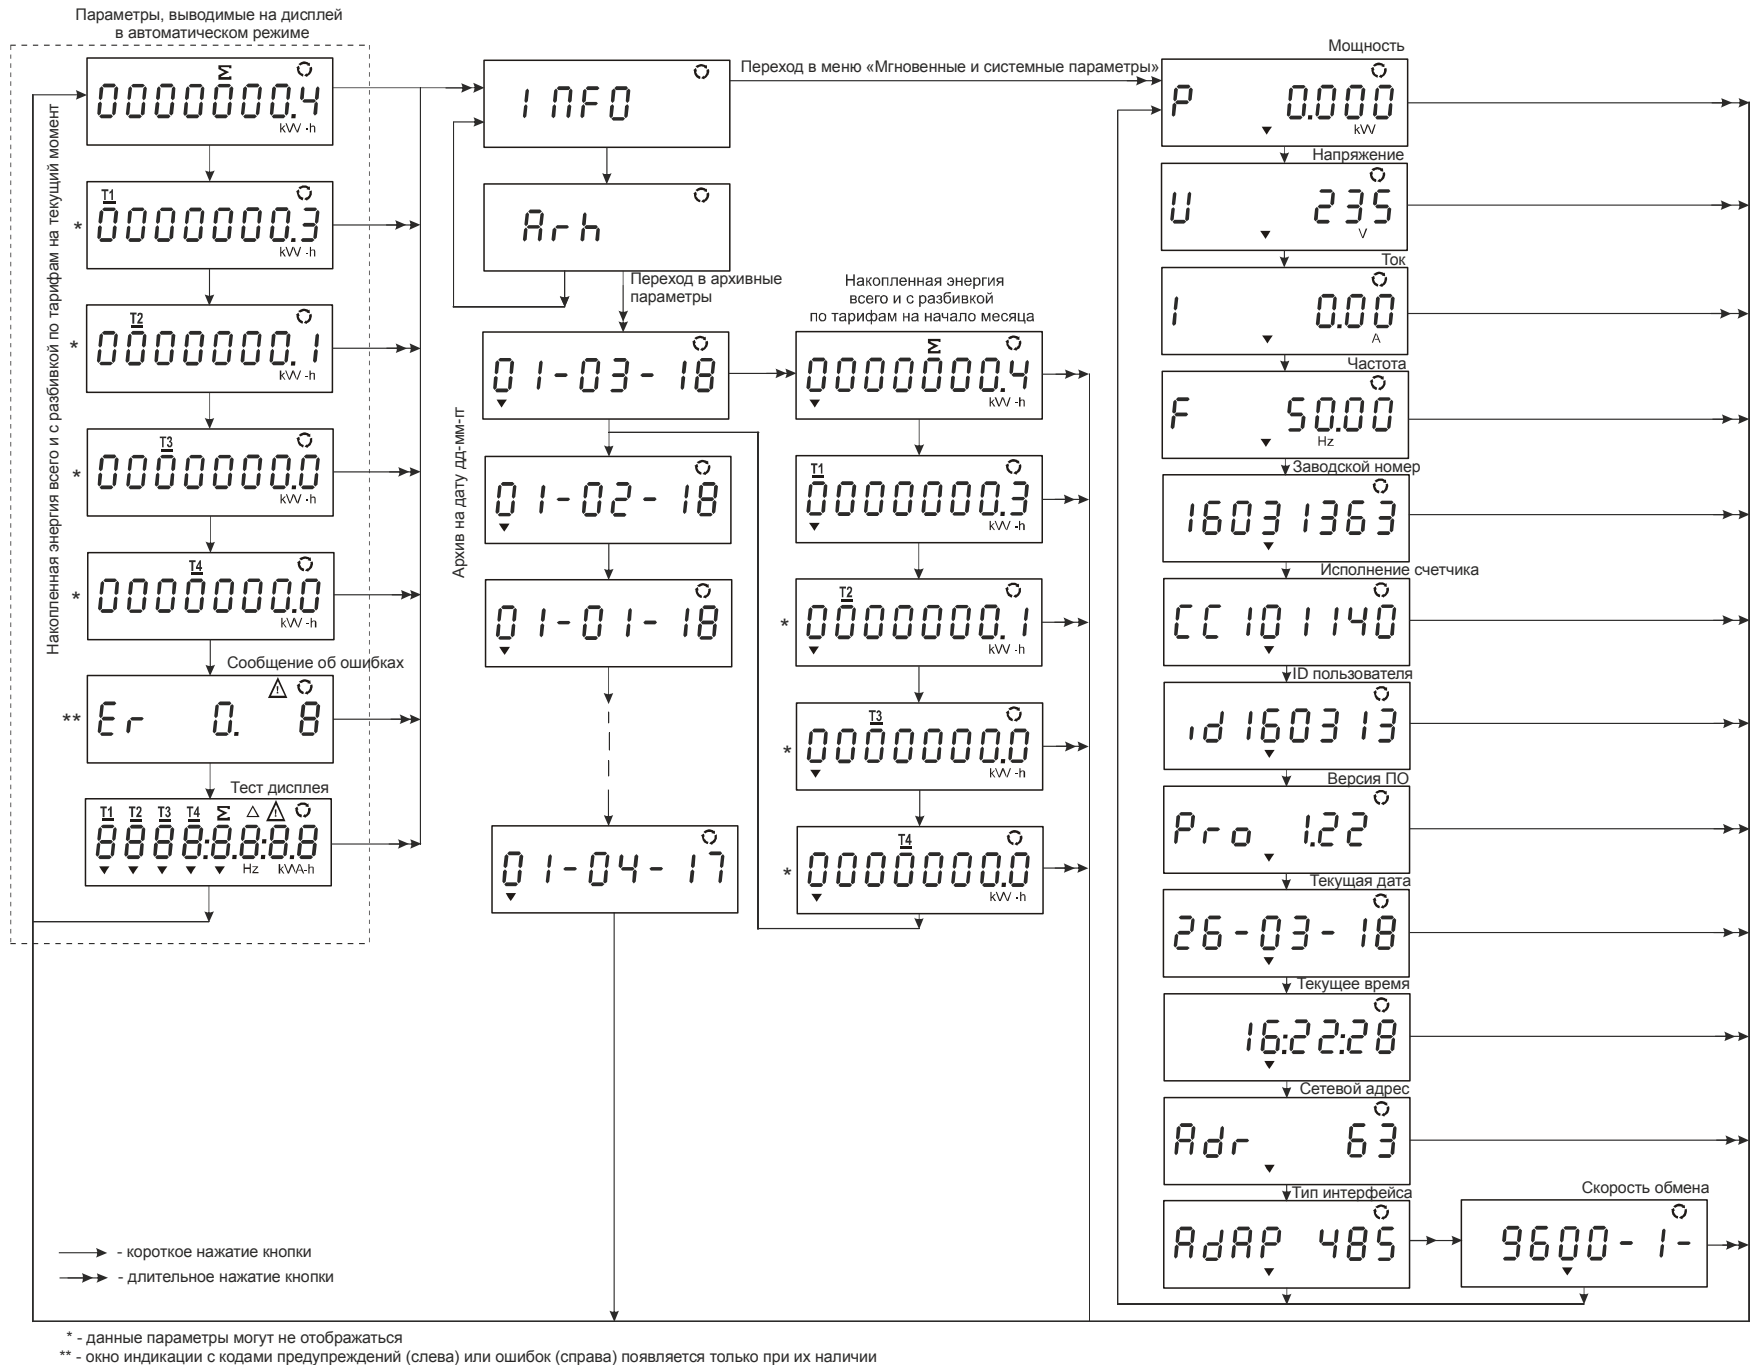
Параметры, выводимые на дисплей в автоматическом режиме

Накопленная энергия всего и с разбивкой по тарифам на текущий момент

Σ
0000000.4
kW·h

*
T1
0000000.3
kW·h

*
T2
0000000.1
kW·h

*
T3
0000000.0
kW·h

*
T4
0000000.0
kW·h

Сообщение об ошибках

**
Er 0. 8

Тест дисплея

T1 T2 T3 T4 Σ
8888:8.8:8.8
Hz kVA·h

INFO

Переход в меню «Мгновенные и системные параметры»

Arh

Переход в архивные параметры

Архив на дату дд-мм-гг

01-03-18

01-02-18

01-01-18

01-04-17

Накопленная энергия всего и с разбивкой по тарифам на начало месяца

Σ
0000000.4
kW·h

T1
0000000.3
kW·h

*
T2
0000000.1
kW·h

*
T3
0000000.0
kW·h

*
T4
0000000.0
kW·h

Мощность
P 0.000
kW

Напряжение
U 235
V

Ток
I 0.00
A

Частота
F 50.00
Hz

Заводской номер
16031363

Исполнение счетчика
CC 101140

ID пользователя
id 160313

Версия ПО
Pro 1.22

Текущая дата
26-03-18

Текущее время
16:22:28

Сетевой адрес
Adr 63

Тип интерфейса
AdAP 485

Скорость обмена
9600-1-

- короткое нажатие кнопки
- длительное нажатие кнопки

* - данные параметры могут не отображаться
** - окно индикации с кодами предупреждений (слева) или ошибок (справа) появляется только при их наличии